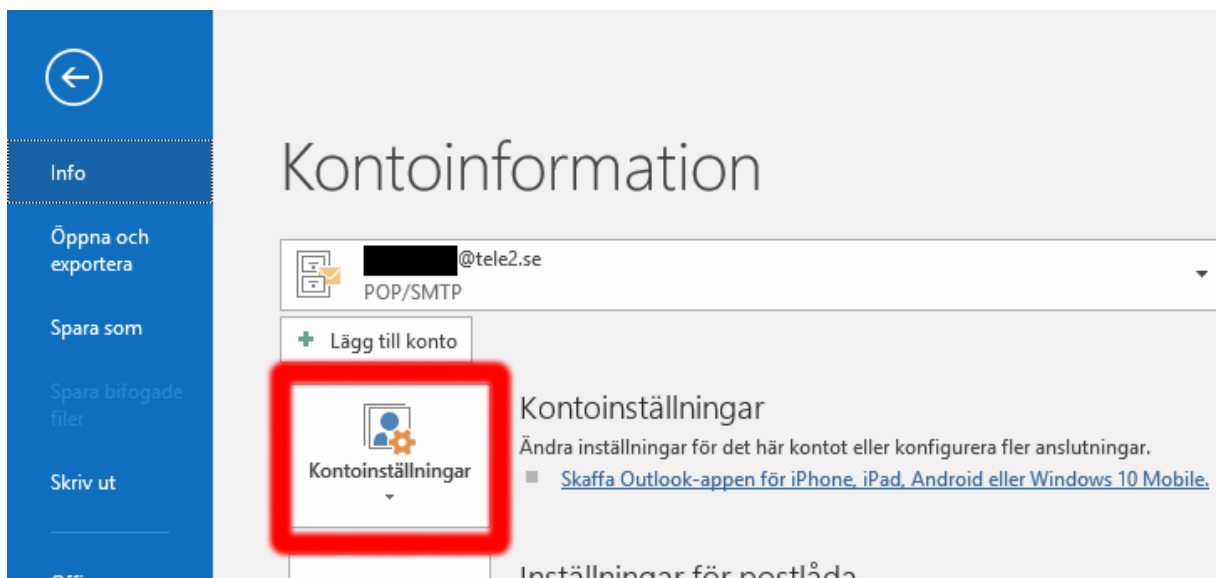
Info

Öppna och exportera

Spara som

Spara bifogade filer

Skriv ut

Offi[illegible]

Kontoinformation

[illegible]@tele2.se
POP/SMTP

Lägg till konto

Kontoinställningar

Kontoinställningar
Ändra inställningar för det här kontot eller konfigurera fler anslutningar.
Skaffa Outlook-appen för iPhone, iPad, Android eller Windows 10 Mobile.

Inställningar för postlåda